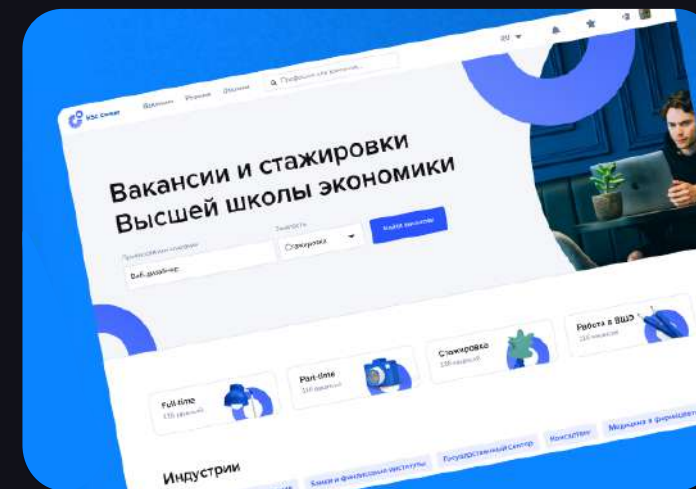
HSE Career

Вакансии

Резюме

Шаблоны

Профессия или компания

RU

Вакансии и стажировки Высшей школы экономики

Профессия или компания

Веб-дизайнер

Занятость

Стажировка

Найти вакансии

Full time

Part-time

Стажировка

Работа в ВШЭ

Индустрии

Банки и финансовые институты

Государственный сектор

Консалтинг

Медицина и фармацевтика